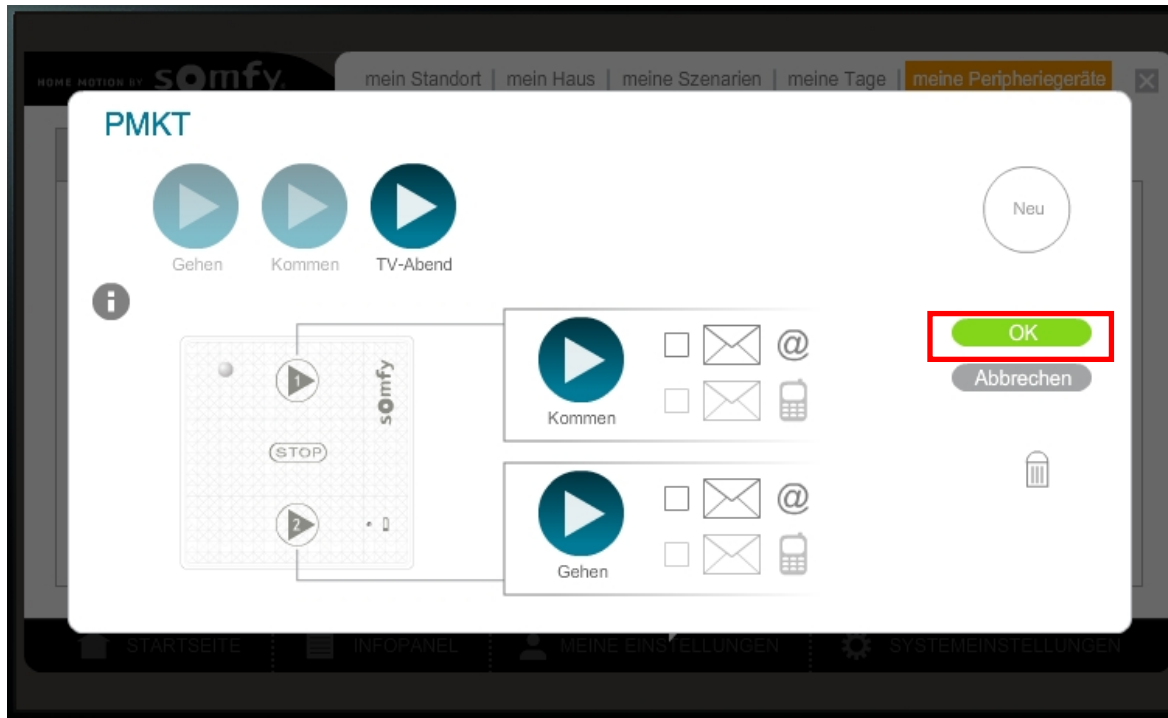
HOME MOTION BY somfy

mein Standort | mein Haus | meine Szenarien | meine Tage | meine Peripheriegeräte

PMKT

Gehen Kommen TV-Abend

Neu

OK

Abbrechen

somfy

1

STOP

2

Kommen

@

Gehen

@

STARTSEITE INFOPANEL MEINE EINSTELLUNGEN SYSTEMEINSTELLUNGEN